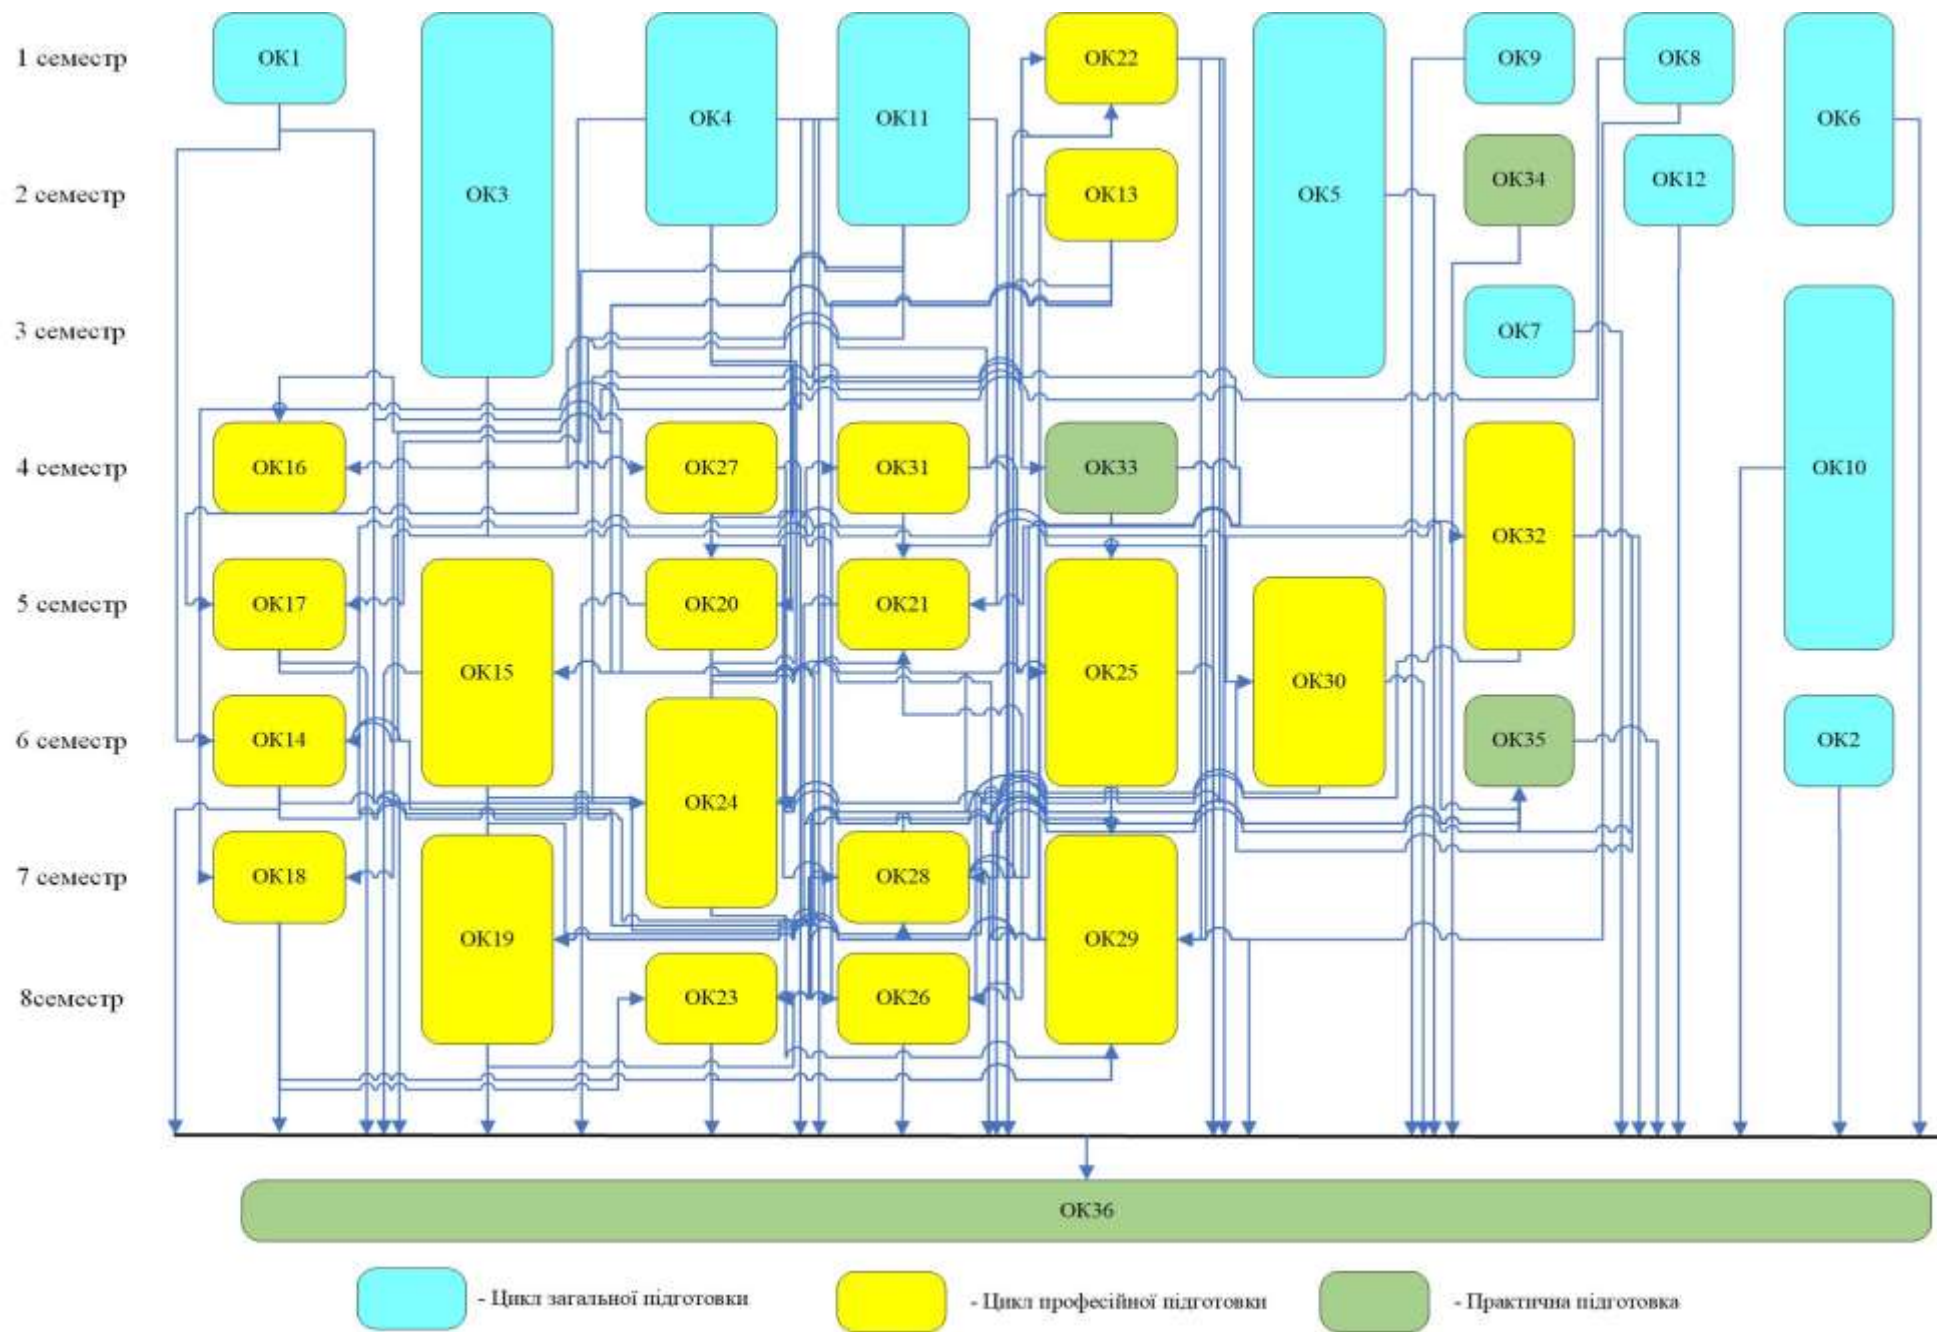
1 семестр
2 семестр
3 семестр
4 семестр
5 семестр
6 семестр
7 семестр
8семестр

ОК1
ОК3
ОК4
ОК11
ОК22
ОК5
ОК9
ОК8
ОК6
ОК13
ОК34
ОК12
ОК7
ОК10
ОК16
ОК27
ОК31
ОК33
ОК32
ОК17
ОК15
ОК20
ОК21
ОК25
ОК30
ОК14
ОК24
ОК35
ОК2
ОК18
ОК19
ОК28
ОК29
ОК23
ОК26
ОК36

- Цикл загальної підготовки
- Цикл професійної підготовки
- Практична підготовка